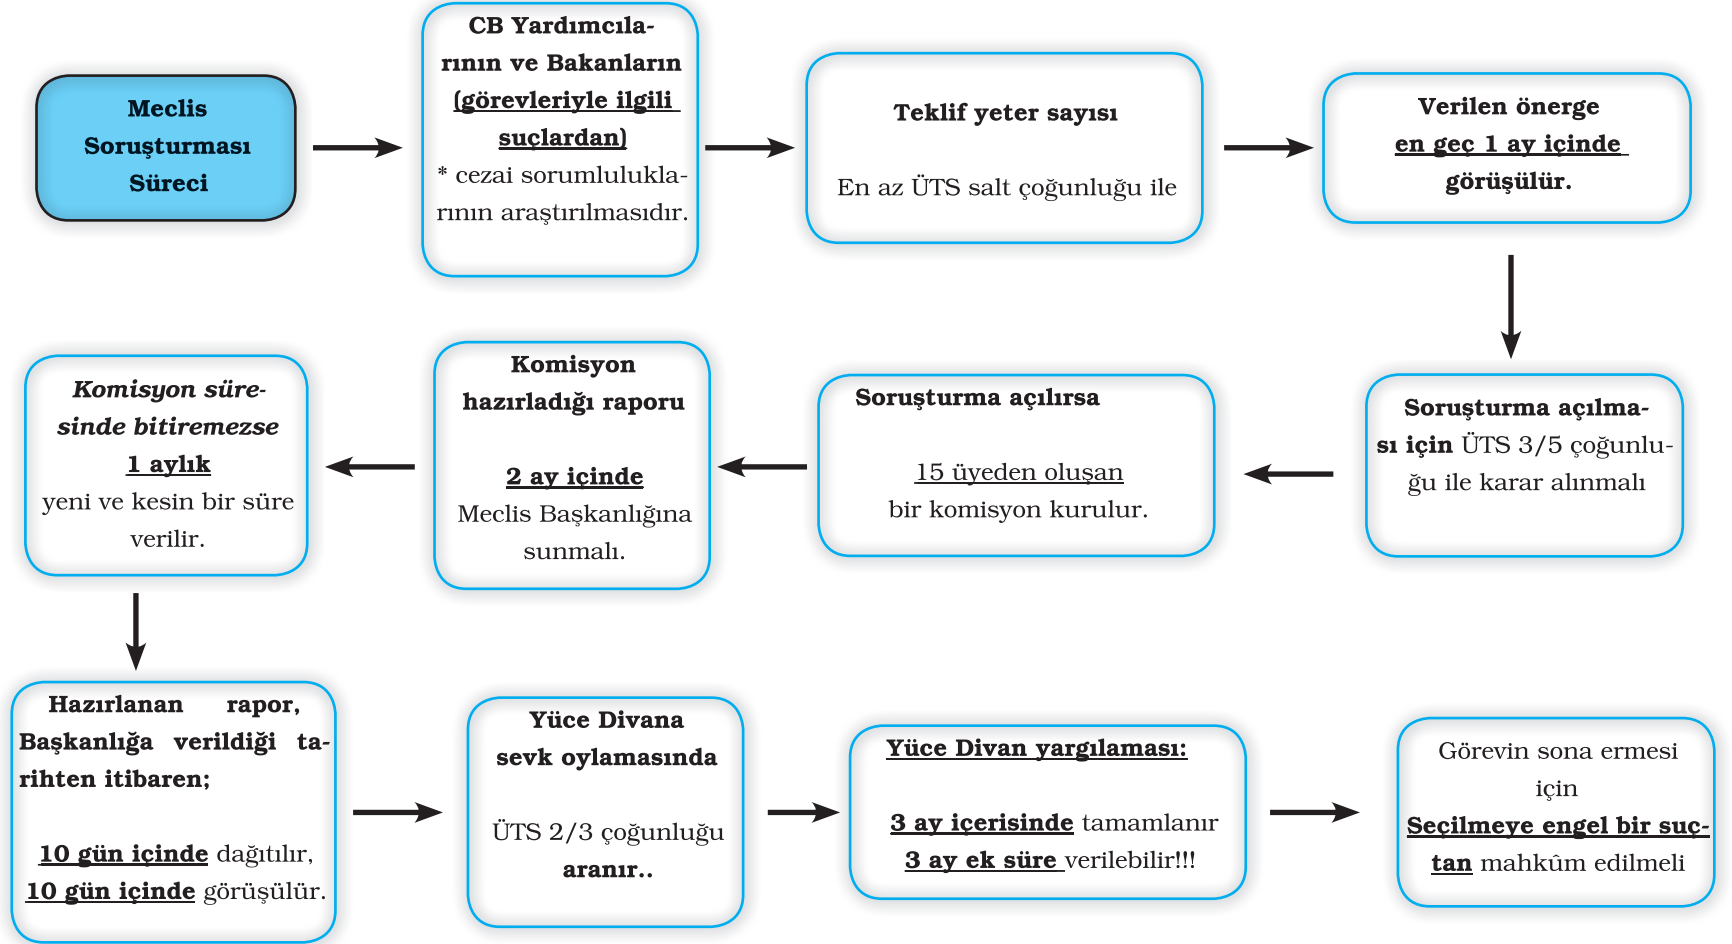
Meclis Soruşturması Süreci

CB Yardımcılarının ve Bakanların (görevleriyle ilgili suçlardan)
* cezai sorumluluklarının araştırılmasıdır.

Teklif yeter sayısı

En az ÜTS salt çoğunluğu ile

Verilen önerge en geç 1 ay içinde görüşülür.

Soruşturma açılması için ÜTS 3/5 çoğunluğu ile karar alınmalı

Soruşturma açılırsa

15 üyeden oluşan bir komisyon kurulur.

Komisyon hazırladığı raporu

2 ay içinde Meclis Başkanlığına sunmalı.

Komisyon süresinde bitiremezse 1 aylık yeni ve kesin bir süre verilir.

Hazırlanan rapor, Başkanlığa verildiği tarihten itibaren;

10 gün içinde dağıtılır,
10 gün içinde görüşülür.

Yüce Divana sevk oylamasında

ÜTS 2/3 çoğunluğu aranır..

Yüce Divan yargılaması:

3 ay içerisinde tamamlanır
3 ay ek süre verilebilir!!!

Görevin sona ermesi için Seçilmeye engel bir suçtan mahkûm edilmeli